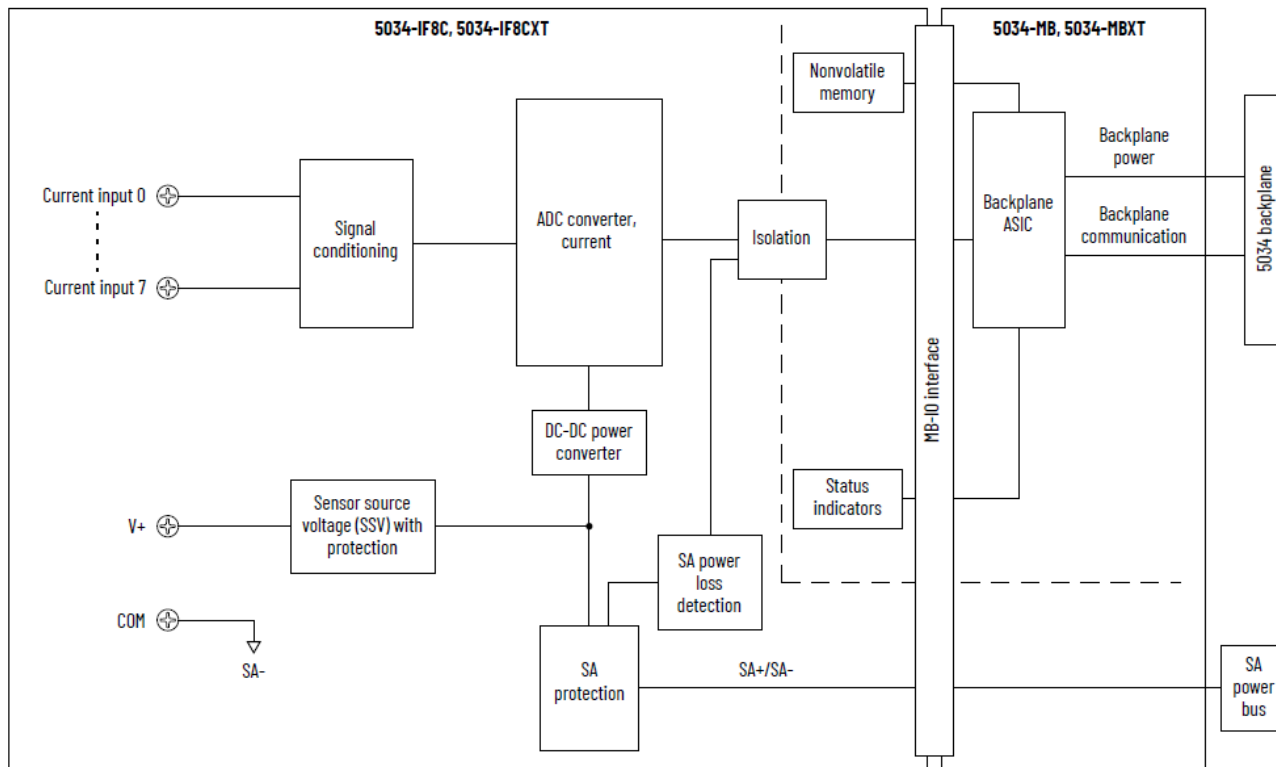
5034-IF8C, 5034-IF8CXT

5034-MB, 5034-MBXT

Nonvolatile memory

Current input 0

Current input 7

Signal conditioning

ADC converter, current

Isolation

Backplane ASIC

Backplane power

Backplane communication

5034 backplane

MB-IO interface

DC-DC power converter

Status indicators

V+

Sensor source voltage (SSV) with protection

SA power loss detection

COM

SA-

SA protection

SA+/SA-

SA power bus